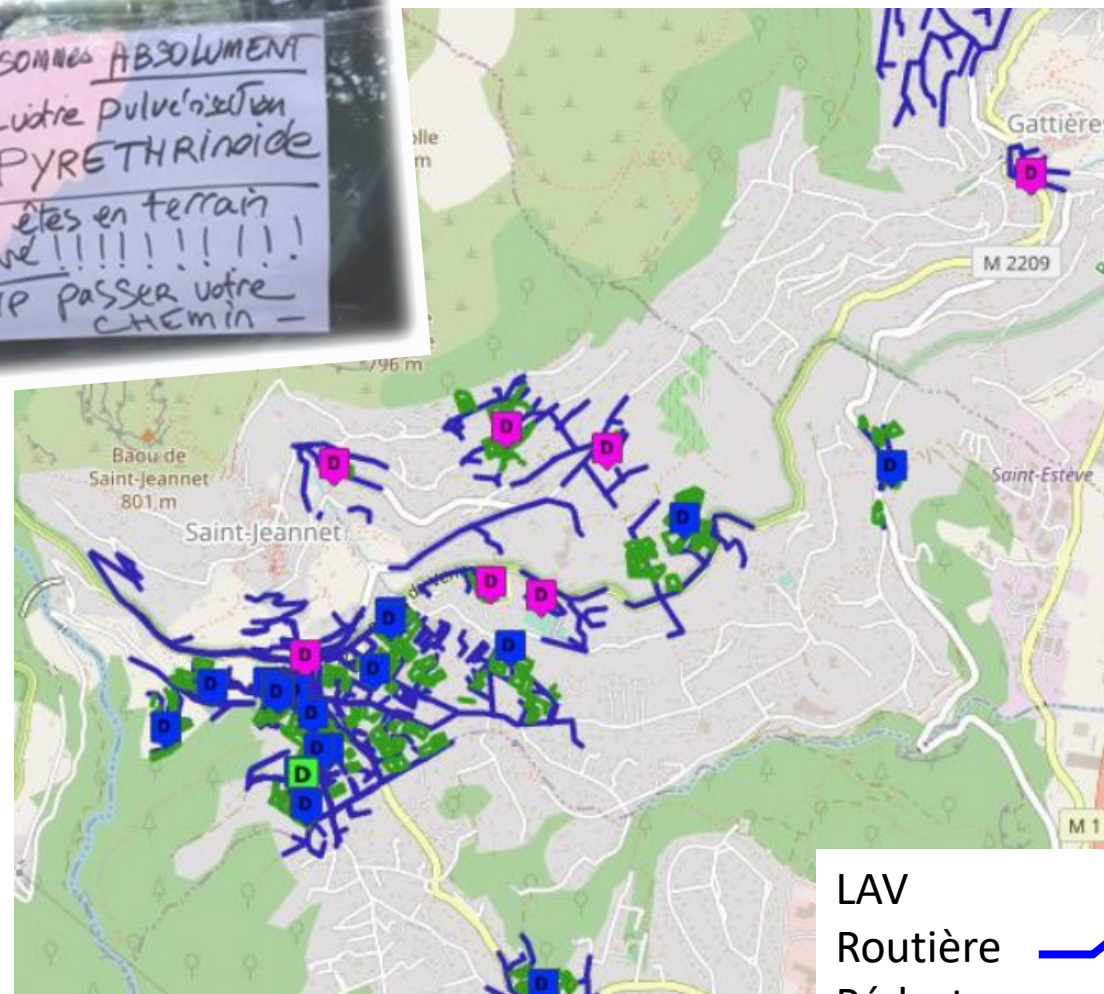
sommes ABSOLUMENT
votre pulvérisation
PYRETHRINOIDE
êtes en terrain
vé!!!!!!!!!
P passer votre
CHEMIN -

Gattières
M 2209
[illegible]olle
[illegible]m
796 m
Baou de Saint-Jeannet 801 m
Saint-Jeannet
Saint-Estève
M 1
D
D
D
D
D
D
D
D
D
D
D
D
D
D
D
D
D
D
D
D
LAV
Routière
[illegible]